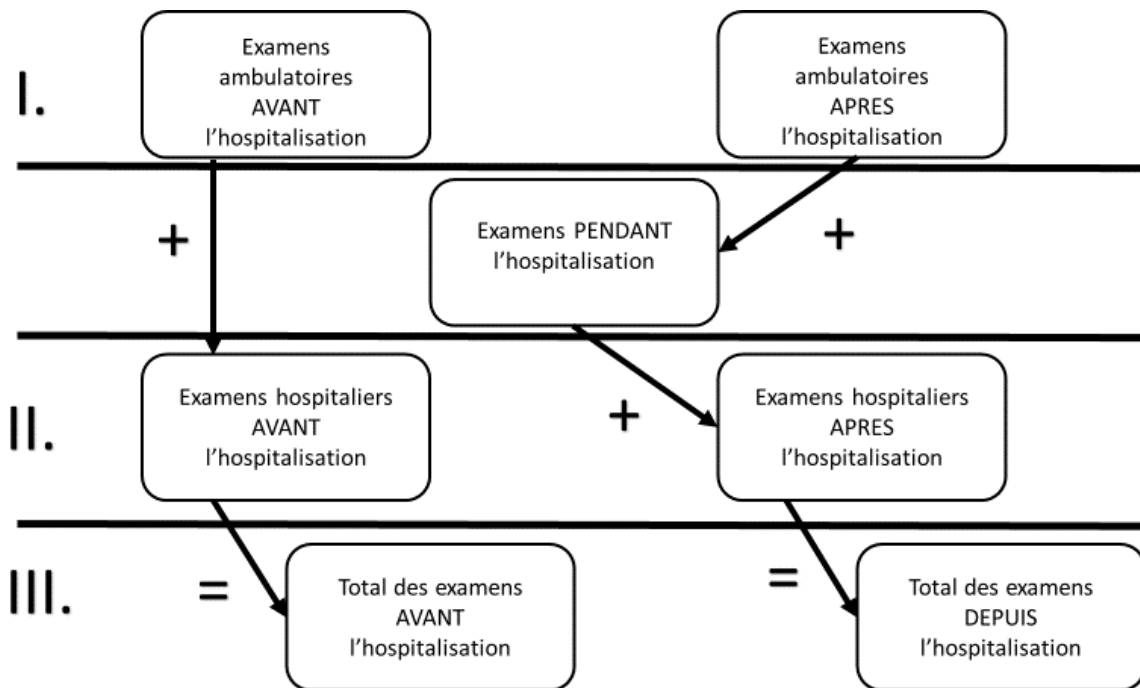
I.

Examens ambulatoires AVANT l’hospitalisation

Examens ambulatoires APRES l’hospitalisation

+

Examens PENDANT l’hospitalisation

+

II.

Examens hospitaliers AVANT l’hospitalisation

+

Examens hospitaliers APRES l’hospitalisation

III.

=

Total des examens AVANT l’hospitalisation

=

Total des examens DEPUIS l’hospitalisation